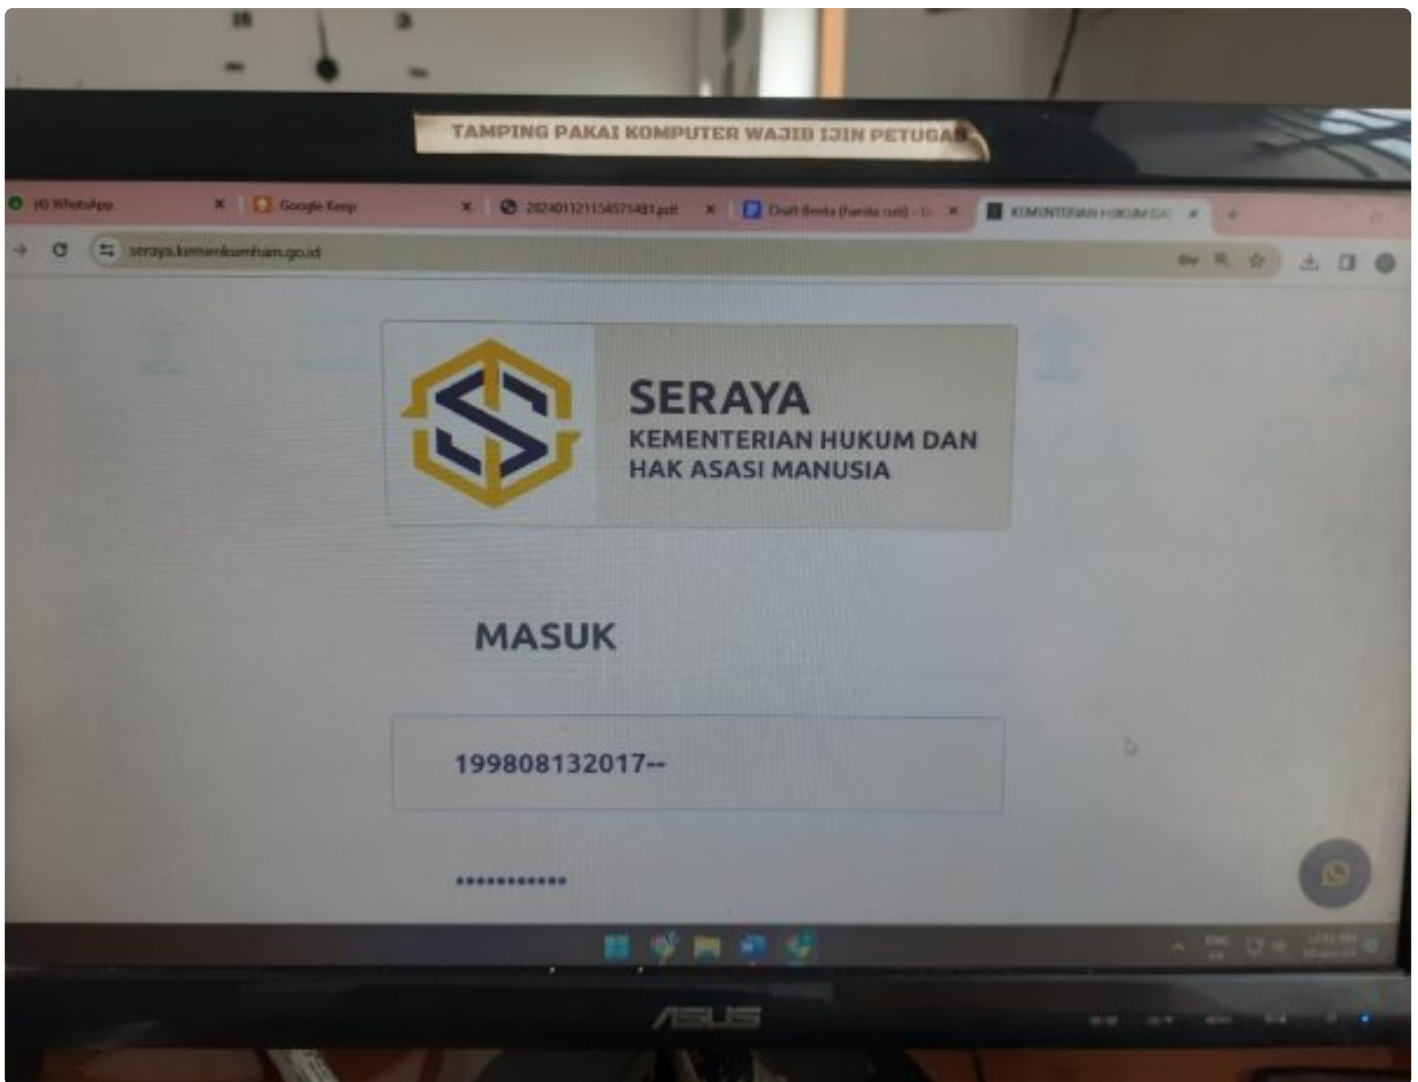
TAMPING PAKAI KOMPUTER WAJIB IJIN PETUGAS

(4) WhatsApp
Google Keep
20240112115457148 1.pdf
Draft Berita (harsila cuti) - G
KEMENTERIAN HUKUM DA

seraya.kemenkumham.go.id

SERAYA
KEMENTERIAN HUKUM DAN HAK ASASI MANUSIA

MASUK

199808132017--

••••••••••••

ASUS